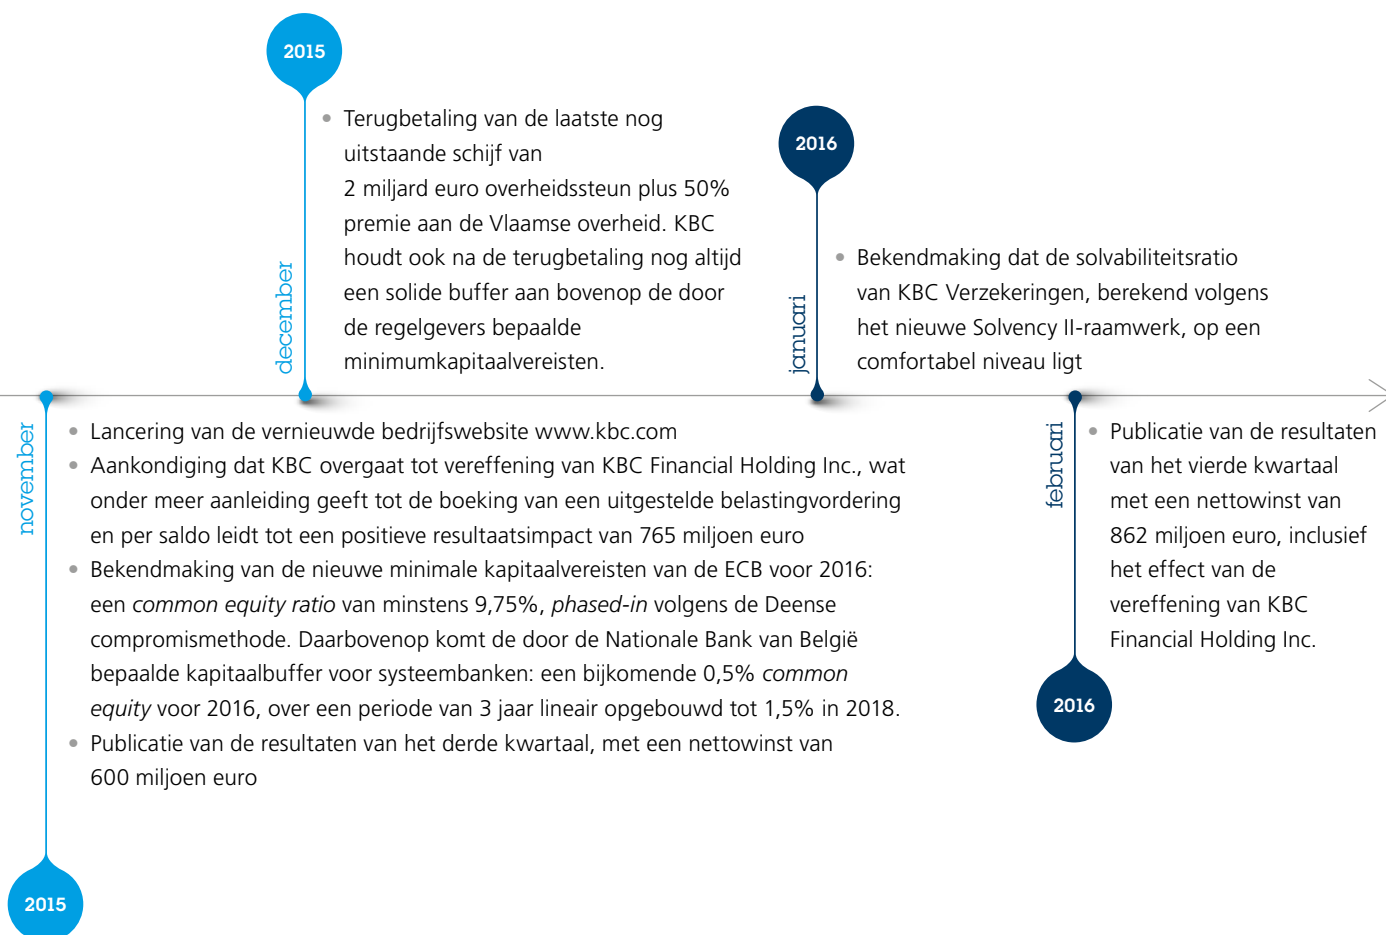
2015

december

• Terugbetaling van de laatste nog uitstaande schijf van 2 miljard euro overheidssteun plus 50% premie aan de Vlaamse overheid. KBC houdt ook na de terugbetaling nog altijd een solide buffer aan bovenop de door de regelgevers bepaalde minimumkapitaalvereisten.

2016

januari

• Bekendmaking dat de solvabiliteitsratio van KBC Verzekeringen, berekend volgens het nieuwe Solvency II-raamwerk, op een comfortabel niveau ligt

november

• Lancering van de vernieuwde bedrijfswebsite www.kbc.com
• Aankondiging dat KBC overgaat tot vereffening van KBC Financial Holding Inc., wat onder meer aanleiding geeft tot de boeking van een uitgestelde belastingvordering en per saldo leidt tot een positieve resultaatsimpact van 765 miljoen euro
• Bekendmaking van de nieuwe minimale kapitaalvereisten van de ECB voor 2016: een *common equity ratio* van minstens 9,75%, *phased-in* volgens de Deense compromismethode. Daarbovenop komt de door de Nationale Bank van België bepaalde kapitaalbuffer voor systeembanken: een bijkomende 0,5% *common equity* voor 2016, over een periode van 3 jaar lineair opgebouwd tot 1,5% in 2018.
• Publicatie van de resultaten van het derde kwartaal, met een nettowinst van 600 miljoen euro

2015

februari

• Publicatie van de resultaten van het vierde kwartaal met een nettowinst van 862 miljoen euro, inclusief het effect van de vereffening van KBC Financial Holding Inc.

2016